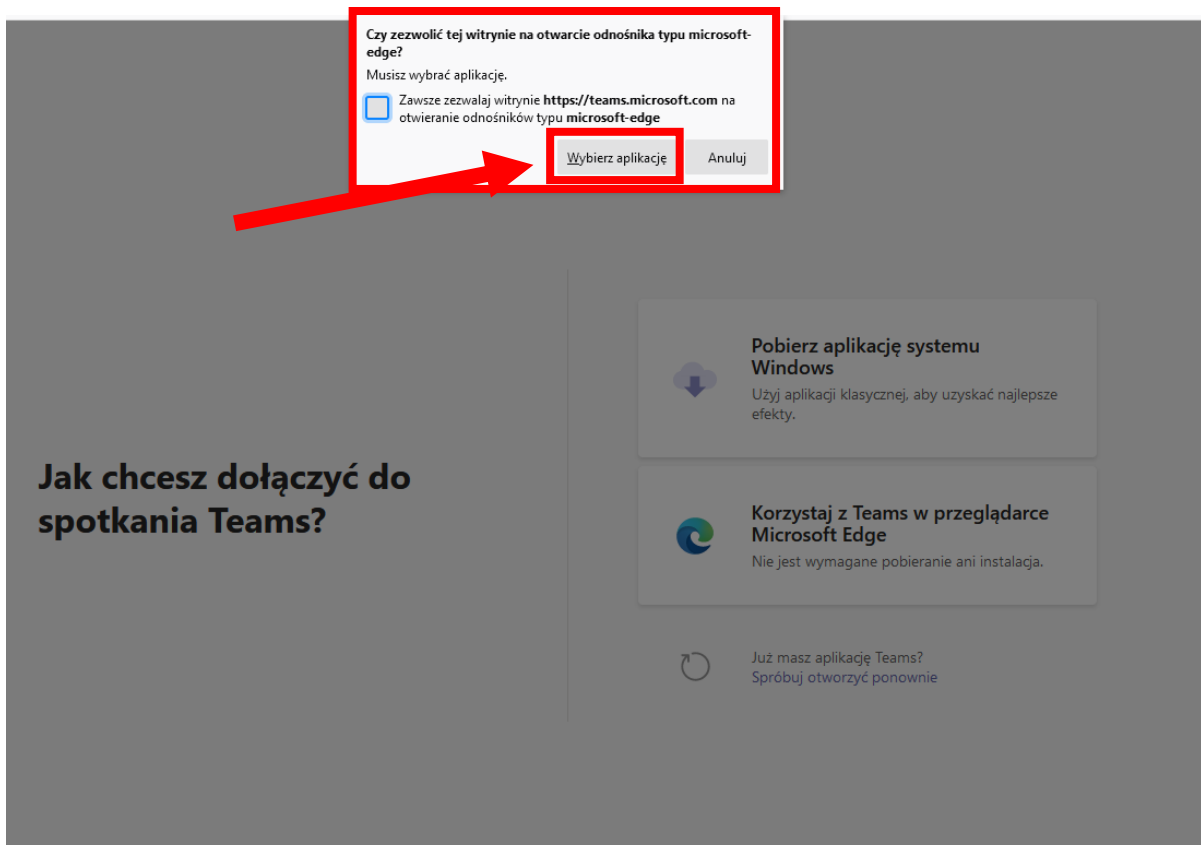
Czy zezwolić tej witrynie na otwarcie odnośnika typu microsoft-edge?

Musisz wybrać aplikację.

Zawsze zezwalaj witrynie https://teams.microsoft.com na otwieranie odnośników typu microsoft-edge

Wybierz aplikację

Anuluj

Jak chcesz dołączyć do spotkania Teams?

Pobierz aplikację systemu Windows

Użyj aplikacji klasycznej, aby uzyskać najlepsze efekty.

Korzystaj z Teams w przeglądarce Microsoft Edge

Nie jest wymagane pobieranie ani instalacja.

Już masz aplikację Teams?

Spróbuj otworzyć ponownie